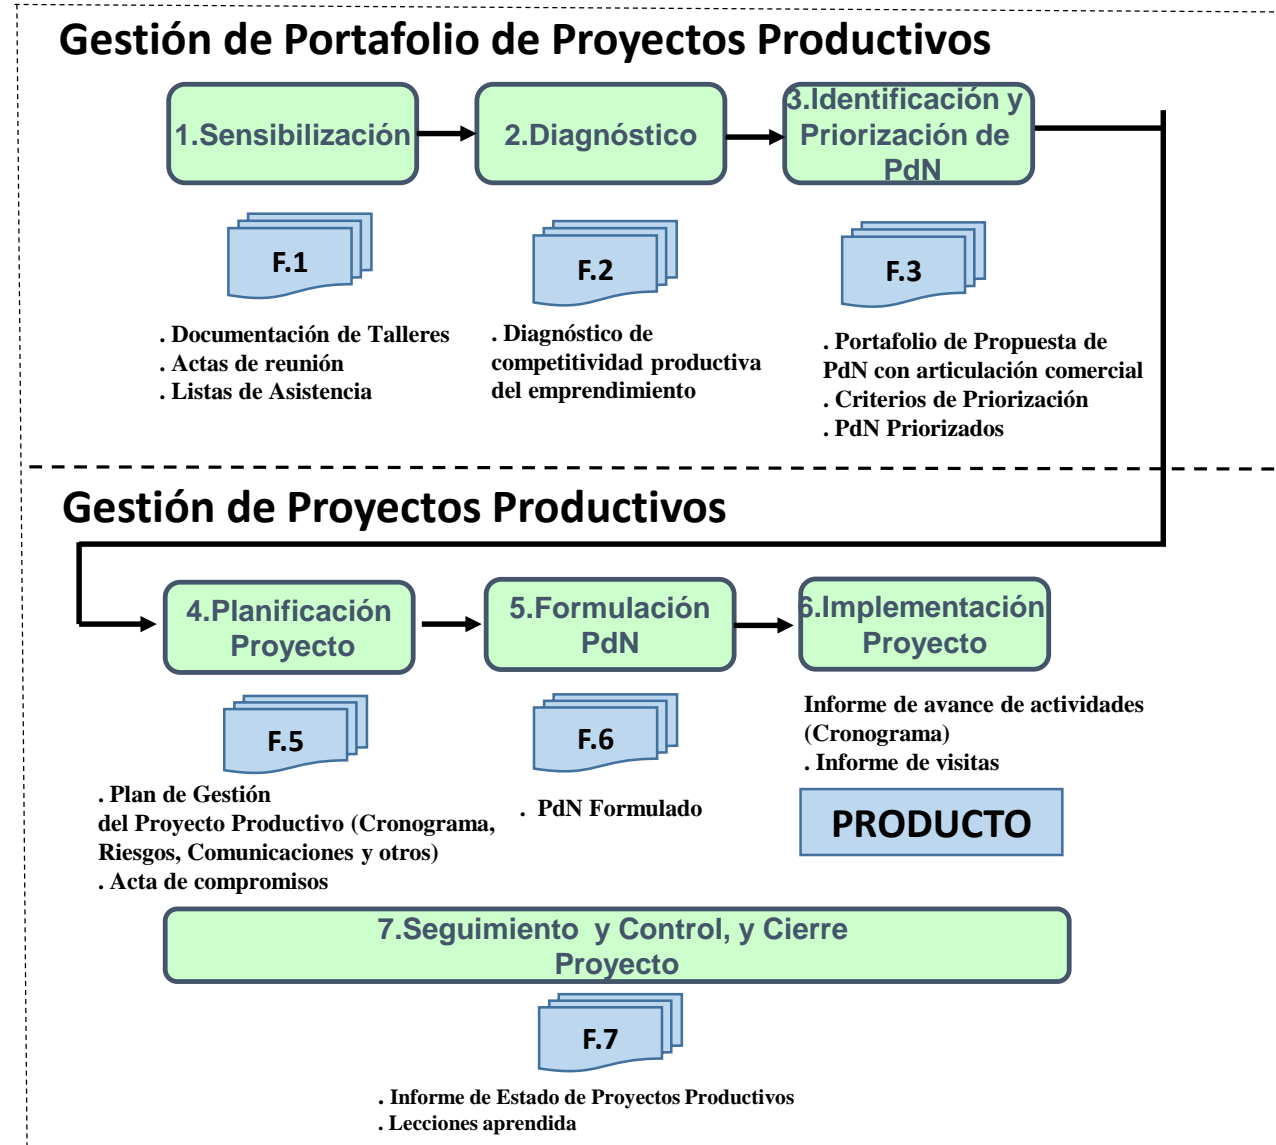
Gestión de Portafolio de Proyectos Productivos

1.Sensibilización

2.Diagnóstico

3.Identificación y Priorización de PdN

F.1

F.2

F.3

. Documentación de Talleres
. Actas de reunión
. Listas de Asistencia

. Diagnóstico de competitividad productiva del emprendimiento

. Portafolio de Propuesta de PdN con articulación comercial
. Criterios de Priorización
. PdN Priorizados

Gestión de Proyectos Productivos

4.Planificación Proyecto

5.Formulación PdN

6.Implementación Proyecto

F.5

F.6

Informe de avance de actividades (Cronograma)
. Informe de visitas

. Plan de Gestión del Proyecto Productivo (Cronograma, Riesgos, Comunicaciones y otros)
. Acta de compromisos

. PdN Formulado

PRODUCTO

7.Seguimiento y Control, y Cierre Proyecto

F.7

. Informe de Estado de Proyectos Productivos
. Lecciones aprendida